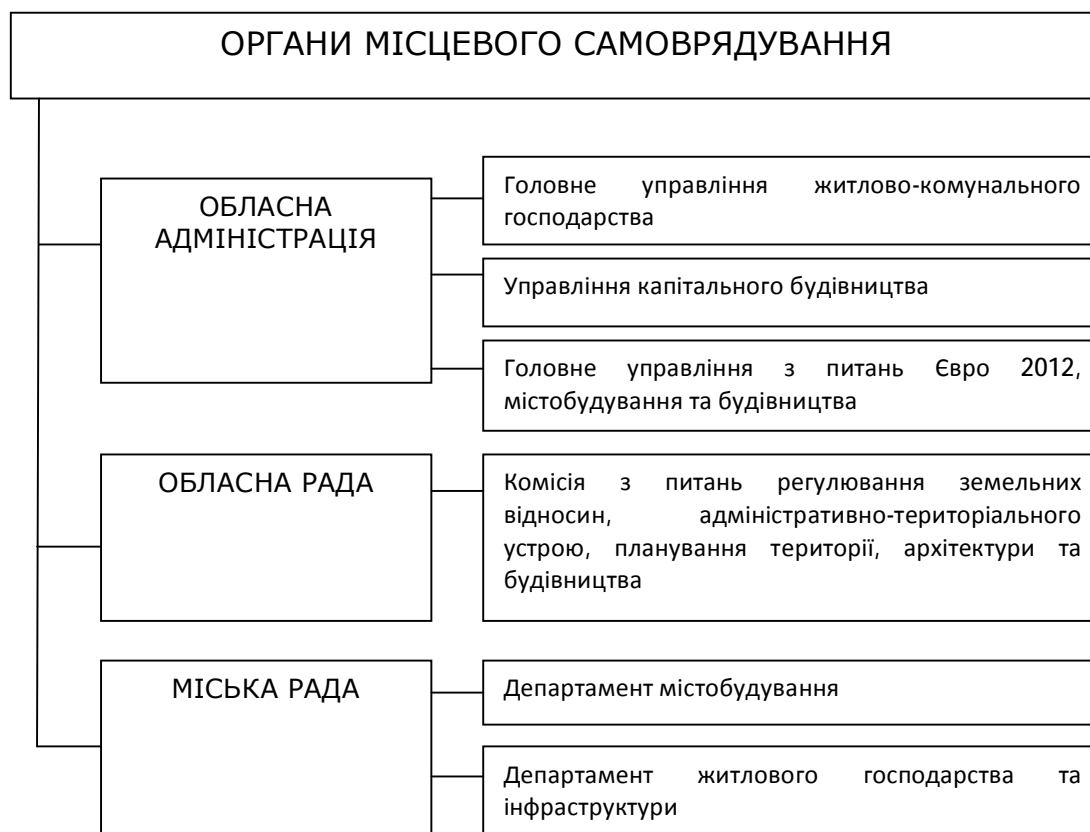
ОРГАНИ МІСЦЕВОГО САМОВРЯДУВАННЯ

ОБЛАСНА АДМІНІСТРАЦІЯ

Головне управління житлово-комунального господарства

Управління капітального будівництва

Головне управління з питань Євро 2012, містобудування та будівництва

ОБЛАСНА РАДА

Комісія з питань регулювання земельних відносин, адміністративно-територіального устрою, планування території, архітектури та будівництва

МІСЬКА РАДА

Департамент містобудування

Департамент житлового господарства та інфраструктури